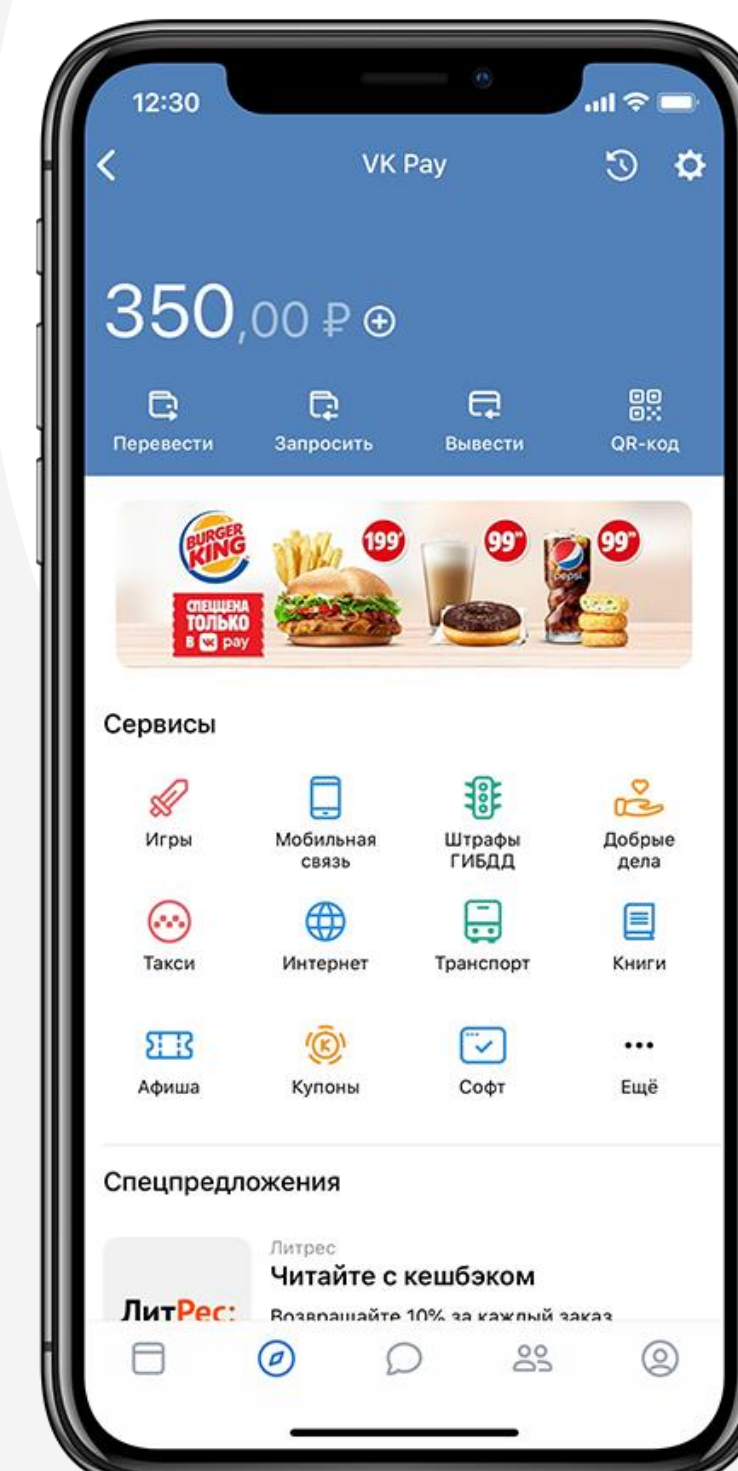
12:30

VK Pay

350,00 ₽

Перевести
Запросить
Вывести
QR-код

BURGER KING
СПЕЦЦЕНА ТОЛЬКО В VK pay
199
99
99
Pepsi

Сервисы

Игры
Мобильная связь
Штрафы ГИБДД
Добрые дела
Такси
Интернет
Транспорт
Книги
Афиша
Купоны
Софт
Ещё

Спецпредложения

ЛитРес:
Литрес
Читайте с кешбэком
Возвращайте 10% за каждый заказ